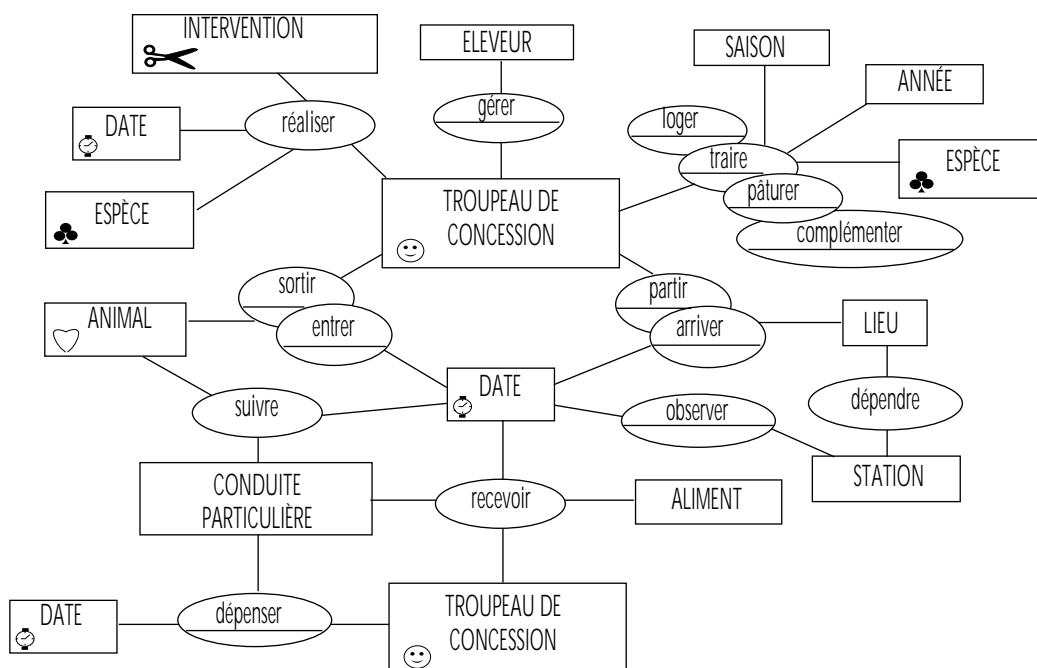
INTERVENTION

ELEVEUR

SAISON

ANNÉE

gérer

loger

DATE

réaliser

traire

ESPÈCE

pâturer

ESPÈCE

TROUPEAU DE CONCESSION

complémenter

sortir

partir

ANIMAL

entrer

arriver

LIEU

DATE

dépendre

suivre

observer

STATION

CONDUITE PARTICULIÈRE

recevoir

ALIMENT

DATE

dépenser

TROUPEAU DE CONCESSION